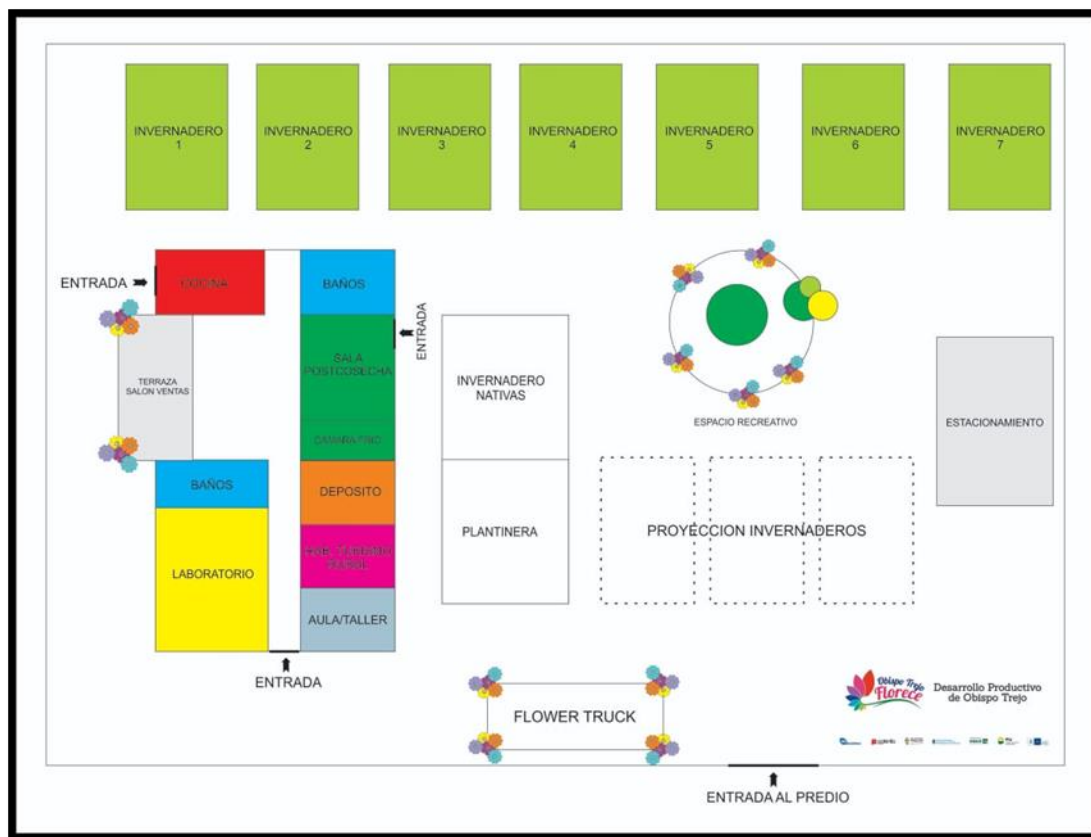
INVERNADERO 1

INVERNADERO 2

INVERNADERO 3

INVERNADERO 4

INVERNADERO 5

INVERNADERO 6

INVERNADERO 7

ENTRADA

COCINA

BAÑOS

ENTRADA

TERRAZA SALON VENTAS

SALA POSTCOSECHA

CAMARA FRIO

INVERNADERO NATIVAS

ESPACIO RECREATIVO

ESTACIONAMIENTO

BAÑOS

DEPOSITO

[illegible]

LABORATORIO

PLANTINERA

PROYECCION INVERNADEROS

AULA/TALLER

ENTRADA

FLOWER TRUCK

Obispo Trejo Florece

Desarrollo Productivo de Obispo Trejo

ENTRADA AL PREDIO